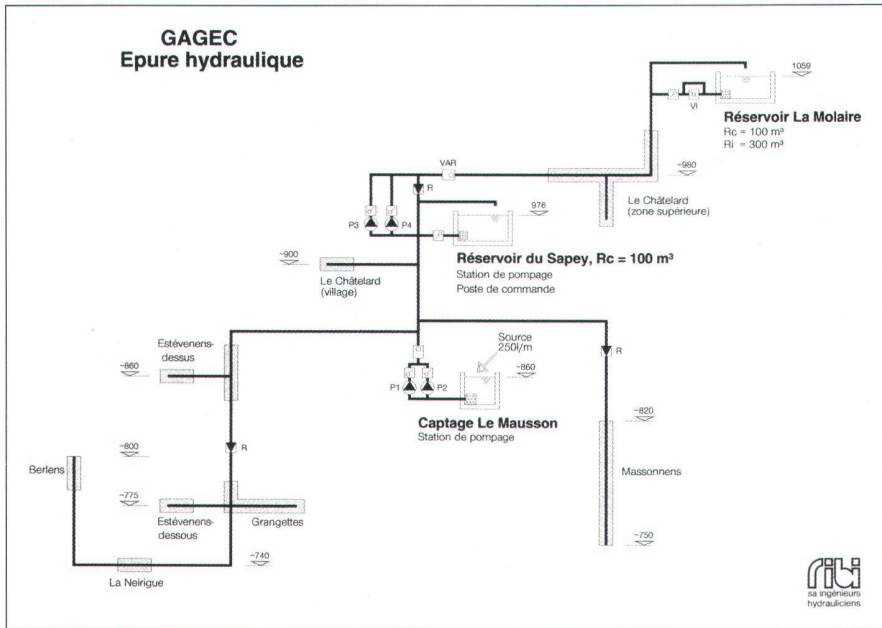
GAGEC
Epure hydraulique

1059

VI

Réservoir La Molaire
Rc = 100 m³
Ri = 300 m³

VAR

~980

R

Le Châtelard (zone supérieure)

976

P3

P4

Réservoir du Sapey, Rc = 100 m³
Station de pompage
Poste de commande

~900

Le Châtelard (village)

Estévenens-dessus

Source 250l/m

~860

R

~860

P1

P2

~820

Captage Le Mausson
Station de pompage

~800

R

Berlens

Massonnens

~775

Estévenens-dessous

Grangettes

~740

~750

La Neirigue

ribi
sa ingénieurs hydrauliciens